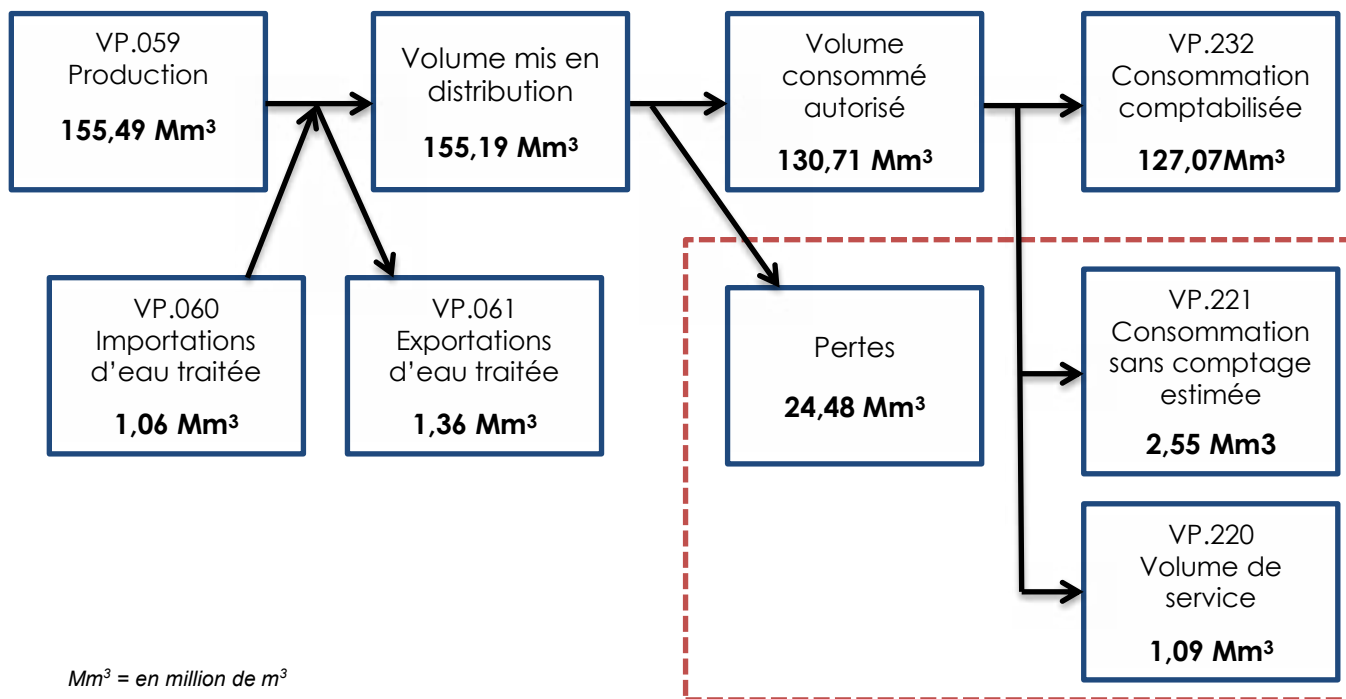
VP.059
Production

**155,49 Mm$^3$**

Volume mis en distribution

**155,19 Mm$^3$**

Volume consommé autorisé

**130,71 Mm$^3$**

VP.232
Consommation comptabilisée

**127,07Mm$^3$**

VP.060
Importations d'eau traitée

**1,06 Mm$^3$**

VP.061
Exportations d'eau traitée

**1,36 Mm$^3$**

Pertes

**24,48 Mm$^3$**

VP.221
Consommation sans comptage estimée

**2,55 Mm3**

VP.220
Volume de service

**1,09 Mm$^3$**

Mm$^3$ = en million de m$^3$